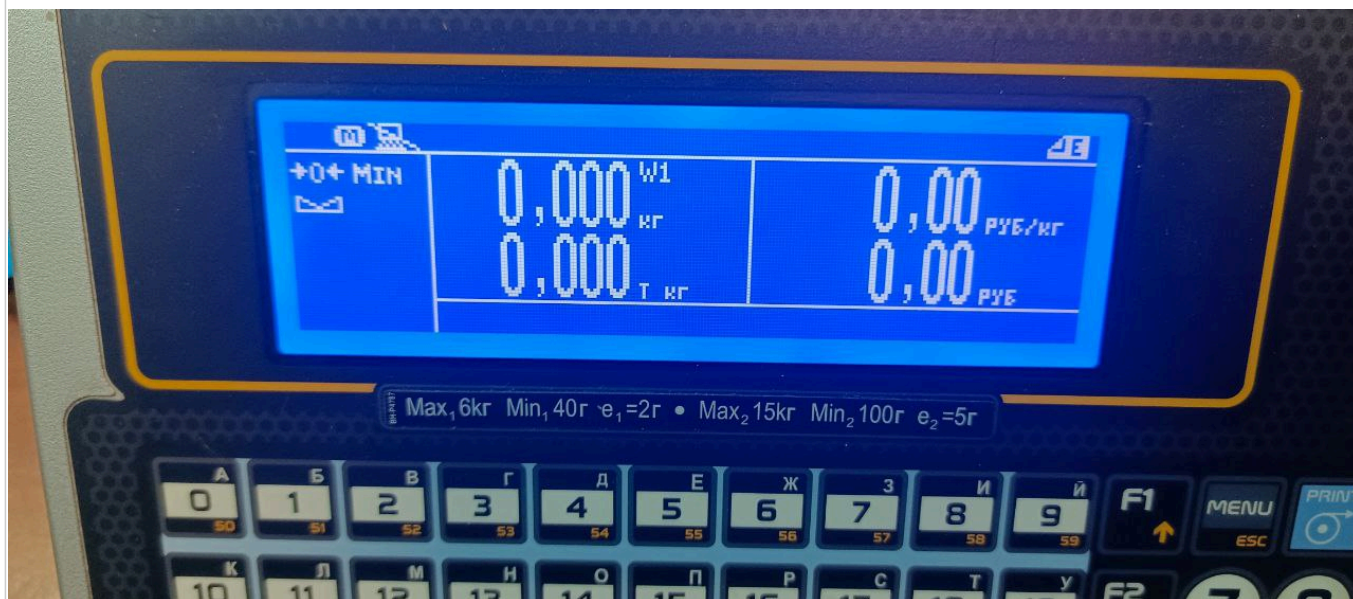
→0← MIN

0,000 W1 кг
0,000 T кг

0,00 РУБ/кг
0,00 РУБ

$Max_1$ 6кг $Min_1$ 40г $e_1$=2г • $Max_2$ 15кг $Min_2$ 100г $e_2$=5г

А 0 50
Б 1 51
В 2 52
Г 3 53
Д 4 54
Е 5 55
Ж 6 56
З 7 57
И 8 58
Й 9 59
F1
MENU ESC
PRINT

К 10
Л 11
М 12
Н 13
О 14
П 15
Р 16
С 17
Т 18
У
F2